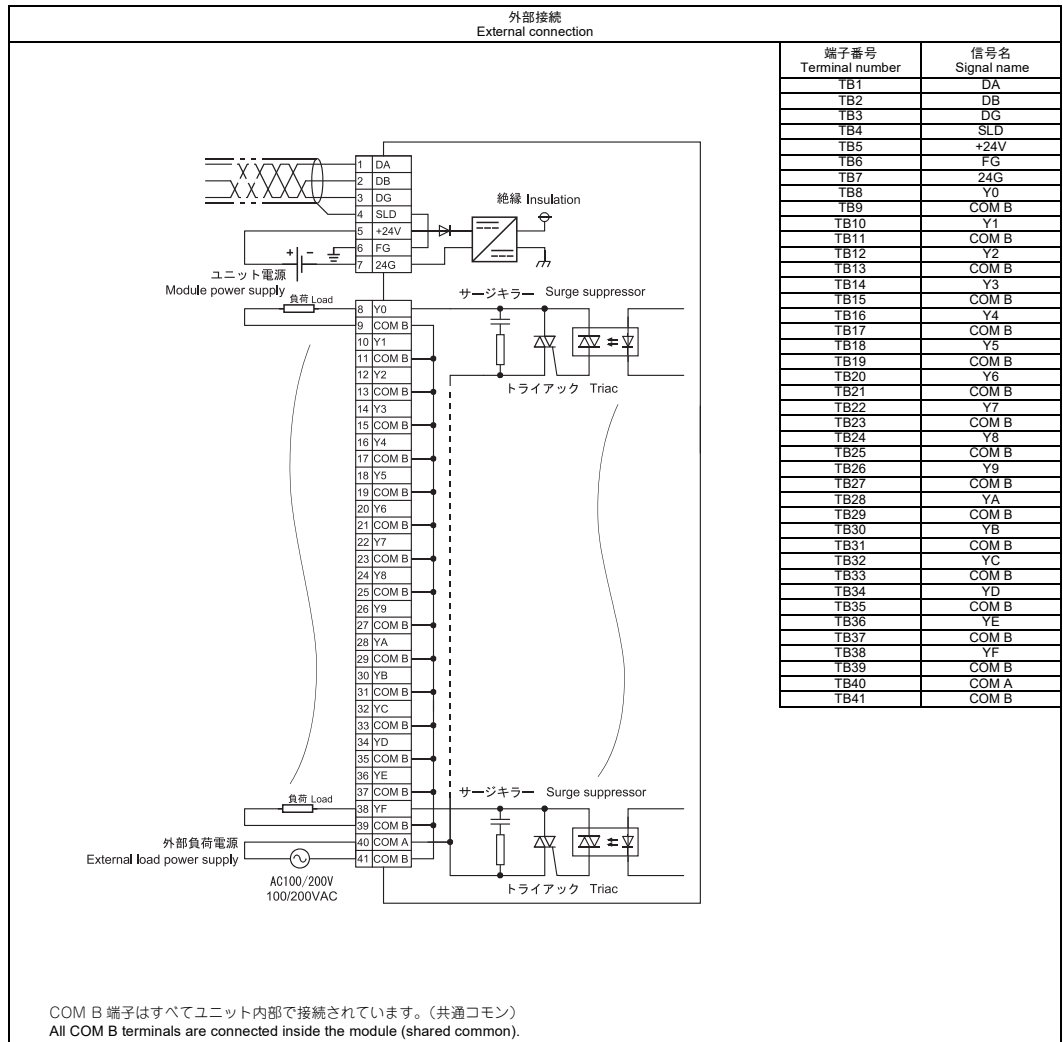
外部接続
External connection

| 端子番号 Terminal number | 信号名 Signal name |
|---|---|
| TB1 | DA |
| TB2 | DB |
| TB3 | DG |
| TB4 | SLD |
| TB5 | +24V |
| TB6 | FG |
| TB7 | 24G |
| TB8 | Y0 |
| TB9 | COM B |
| TB10 | Y1 |
| TB11 | COM B |
| TB12 | Y2 |
| TB13 | COM B |
| TB14 | Y3 |
| TB15 | COM B |
| TB16 | Y4 |
| TB17 | COM B |
| TB18 | Y5 |
| TB19 | COM B |
| TB20 | Y6 |
| TB21 | COM B |
| TB22 | Y7 |
| TB23 | COM B |
| TB24 | Y8 |
| TB25 | COM B |
| TB26 | Y9 |
| TB27 | COM B |
| TB28 | YA |
| TB29 | COM B |
| TB30 | YB |
| TB31 | COM B |
| TB32 | YC |
| TB33 | COM B |
| TB34 | YD |
| TB35 | COM B |
| TB36 | YE |
| TB37 | COM B |
| TB38 | YF |
| TB39 | COM B |
| TB40 | COM A |
| TB41 | COM B |

1 DA
2 DB
3 DG
4 SLD
5 +24V
6 FG
7 24G
8 Y0
9 COM B
10 Y1
11 COM B
12 Y2
13 COM B
14 Y3
15 COM B
16 Y4
17 COM B
18 Y5
19 COM B
20 Y6
21 COM B
22 Y7
23 COM B
24 Y8
25 COM B
26 Y9
27 COM B
28 YA
29 COM B
30 YB
31 COM B
32 YC
33 COM B
34 YD
35 COM B
36 YE
37 COM B
38 YF
39 COM B
40 COM A
41 COM B

絶縁 Insulation
+ −
ユニット電源
Module power supply
負荷 Load
サージキラー Surge suppressor
トライアック Triac
負荷 Load
サージキラー Surge suppressor
外部負荷電源
External load power supply
AC100/200V
100/200VAC
トライアック Triac

COM B 端子はすべてユニット内部で接続されています。（共通コモン）
All COM B terminals are connected inside the module (shared common).